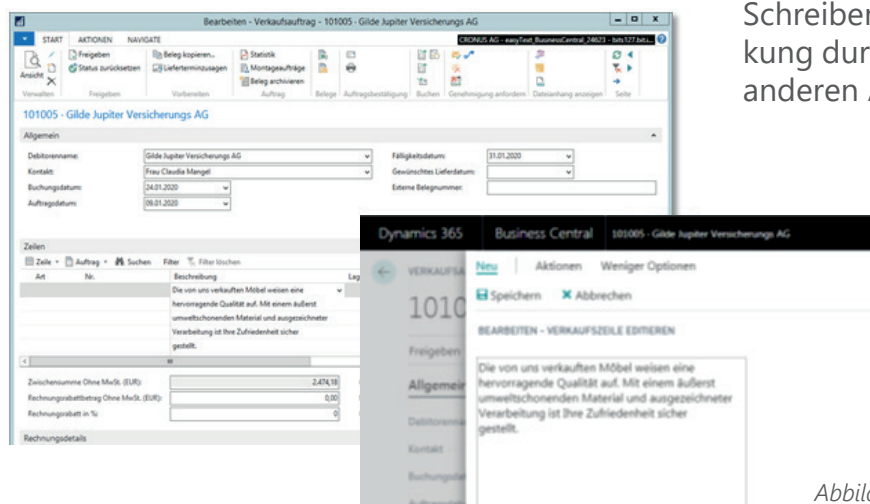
Bearbeiten - Verkaufsauftrag - 101005 · Gilde Jupiter Versicherungs AG

START AKTIONEN NAVIGATE

CRONUS AG - easyText_BusinessCentral_24623 - ists127.txt...

Ansicht Freigeben Status zurücksetzen Beleg kopieren... Lieferterminzusagen Statistik Montageaufträge Beleg archivieren

Verwalten Freigeben Vorbereiten Auftrag Belege Auftragsbestätigung Buchen Genehmigung anfordern Dateianhang anzeigen Seite

101005 · Gilde Jupiter Versicherungs AG

Allgemein

Debitorenname: Gilde Jupiter Versicherungs AG
Kontakt: Frau Claudia Mangel
Buchungsdatum: 24.01.2020
Auftragsdatum: 09.01.2020
Fälligkeitsdatum: 31.01.2020
Gewünschtes Lieferdatum:
Externe Belegnummer:

Zeilen

Zeile · Auftrag · Suchen Filter Filter löschen

| Art | Nr. | Beschreibung | Lag |
|---|---|---|---|
| | | Die von uns verkauften Möbel weisen eine hervorragende Qualität auf. Mit einem äußerst umweltschonenden Material und ausgezeichneter Verarbeitung ist Ihre Zufriedenheit sicher gestellt. | |

Zwischensumme Ohne MwSt. (EUR): 2.474,18
Rechnungsrabattbetrag Ohne MwSt. (EUR): 0,00
Rechnungsrabatt in %: 0

Rechnungsdetails

Schreiber
kung dur
anderen

Dynamics 365 Business Central 101005 · Gilde Jupiter Versicherungs AG

VERKAUFS
1010
Freigeben
Allgemei
Debitorenn
Kontakt
Buchungsd

Neu Aktionen Weniger Optionen
Speichern Abbrechen

BEARBEITEN - VERKAUFSZEILE EDITIEREN

Die von uns verkauften Möbel weisen eine hervorragende Qualität auf. Mit einem äußerst umweltschonenden Material und ausgezeichneter Verarbeitung ist Ihre Zufriedenheit sicher gestellt.

Abbild